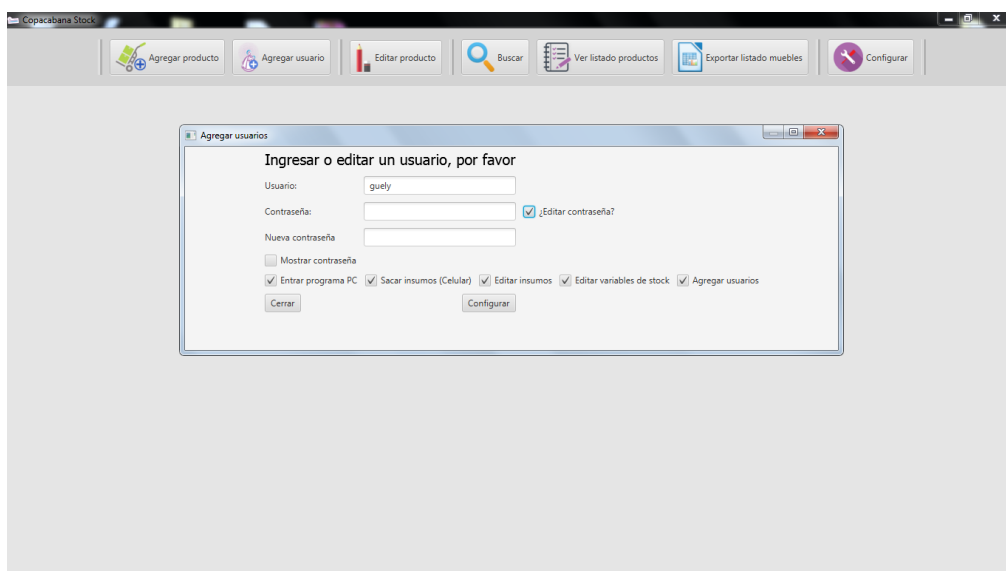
Copacabana Stock

Agregar producto
Agregar usuario
Editar producto
Buscar
Ver listado productos
Exportar listado muebles
Configurar

Agregar usuarios

Ingresar o editar un usuario, por favor

Usuario: guely

Contraseña:
¿Editar contraseña?

Nueva contraseña

Mostrar contraseña

Entrar programa PC
Sacar insumos (Celular)
Editar insumos
Editar variables de stock
Agregar usuarios

Cerrar
Configurar